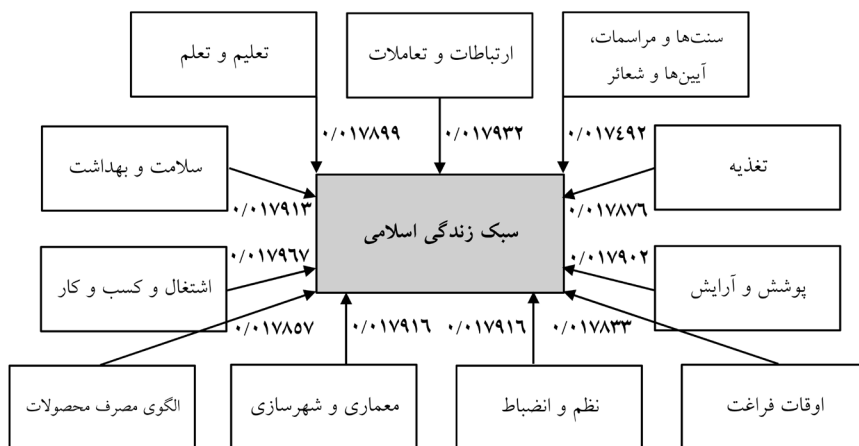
تعلیم و تعلم

ارتباطات و تعاملات

سنت‌ها و مراسمات، آیین‌ها و شعائر

۰/۰۱۷۸۹۹

۰/۰۱۷۹۳۲

۰/۰۱۷۴۹۲

سلامت و بهداشت

تغذیه

۰/۰۱۷۹۱۳

سبک زندگی اسلامی

۰/۰۱۷۸۷۶

۰/۰۱۷۹۶۷

۰/۰۱۷۹۰۲

اشتغال و کسب و کار

پوشش و آرایش

۰/۰۱۷۸۵۷

۰/۰۱۷۹۱۶

۰/۰۱۷۹۱۶

۰/۰۱۷۸۳۳

الگوی مصرف محصولات

معماری و شهرسازی

نظم و انضباط

اوقات فراغت